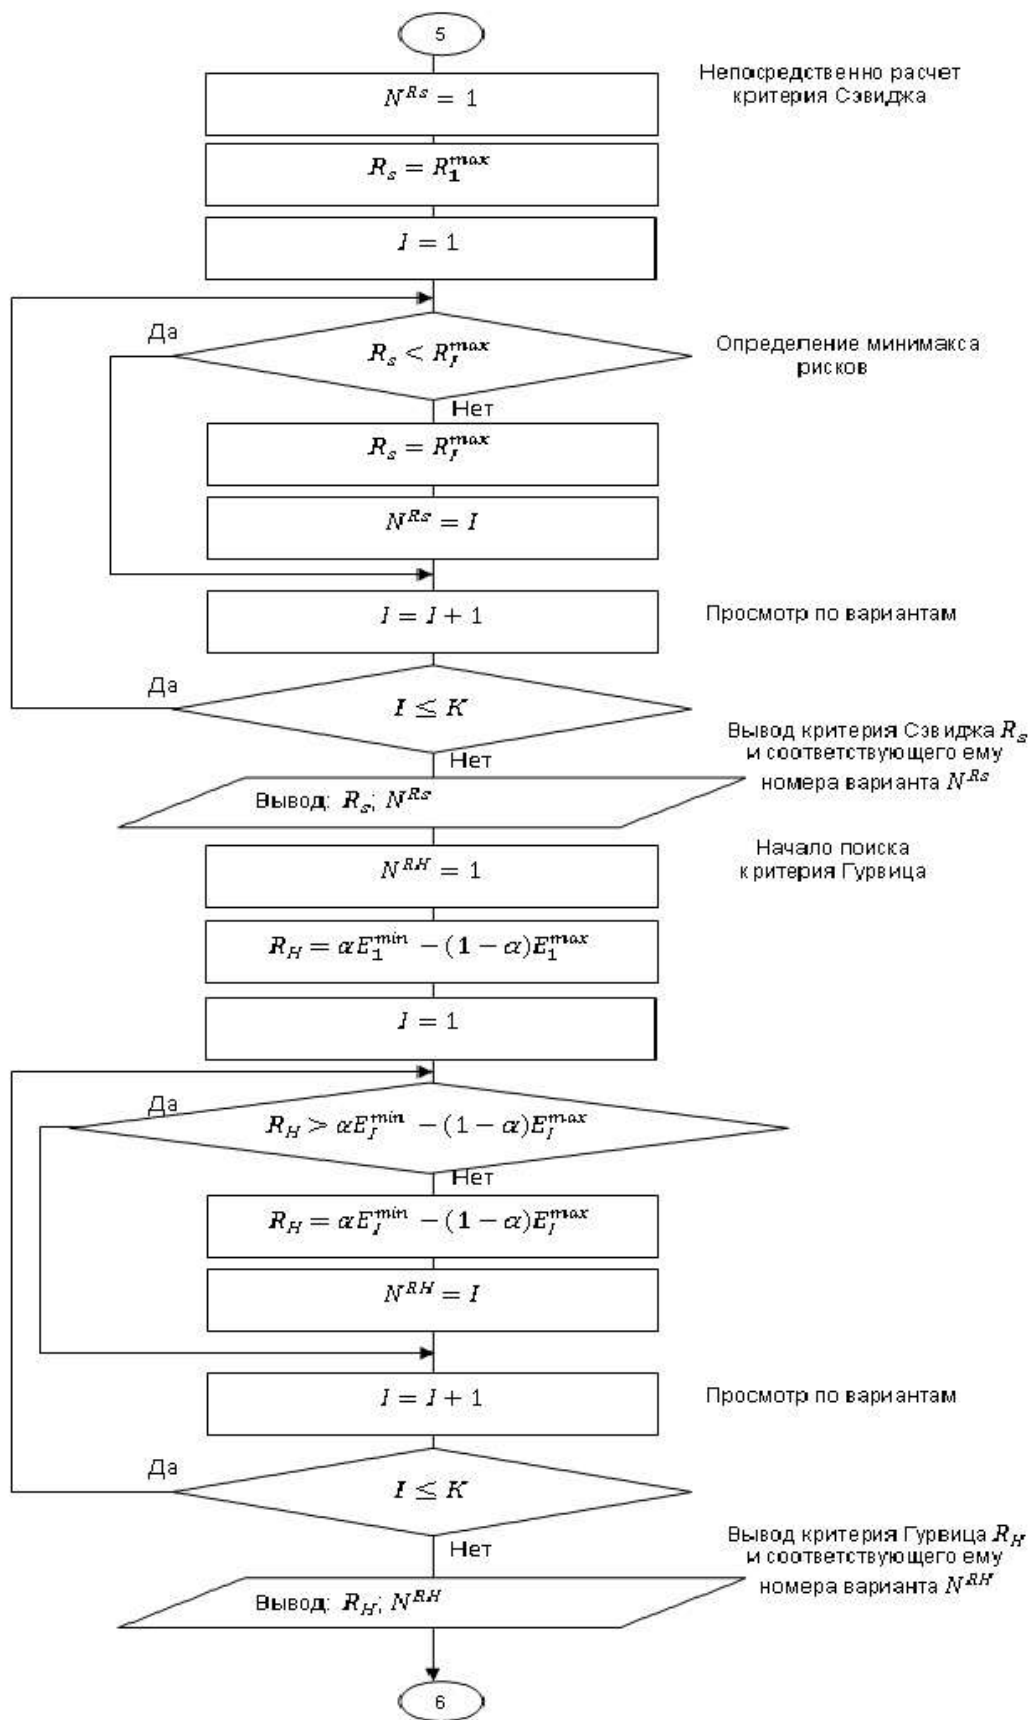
5

Непосредственно расчет критерия Сэвиджа

$N^{Rs} = 1$

$R_s = R_1^{max}$

$I = 1$

Да

$R_s < R_I^{max}$

Определение минимакса рисков

Нет

$R_s = R_I^{max}$

$N^{Rs} = I$

$I = I + 1$

Просмотр по вариантам

Да

$I \leq K$

Нет

Вывод критерия Сэвиджа $R_s$ и соответствующего ему номера варианта $N^{Rs}$

Вывод: $R_s$; $N^{Rs}$

Начало поиска критерия Гурвица

$N^{RH} = 1$

$R_H = \alpha E_1^{min} - (1-\alpha) E_1^{max}$

$I = 1$

Да

$R_H > \alpha E_I^{min} - (1-\alpha) E_I^{max}$

Нет

$R_H = \alpha E_I^{min} - (1-\alpha) E_I^{max}$

$N^{RH} = I$

$I = I + 1$

Просмотр по вариантам

Да

$I \leq K$

Нет

Вывод критерия Гурвица $R_H$ и соответствующего ему номера варианта $N^{RH}$

Вывод: $R_H$; $N^{RH}$

6